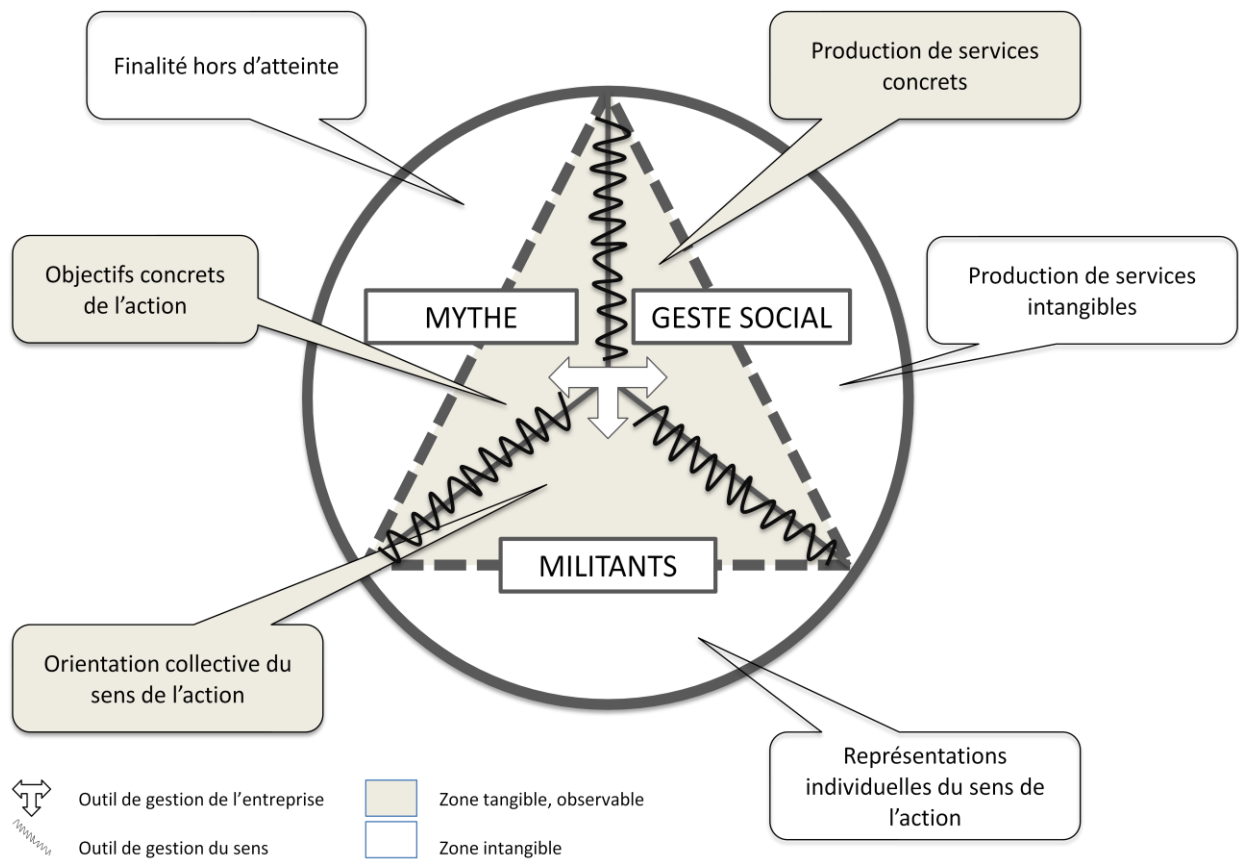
Finalité hors d'atteinte

Production de services concrets

Objectifs concrets de l'action

Production de services intangibles

MYTHE

GESTE SOCIAL

MILITANTS

Orientation collective du sens de l'action

Représentations individuelles du sens de l'action

Outil de gestion de l'entreprise

Outil de gestion du sens

Zone tangible, observable

Zone intangible